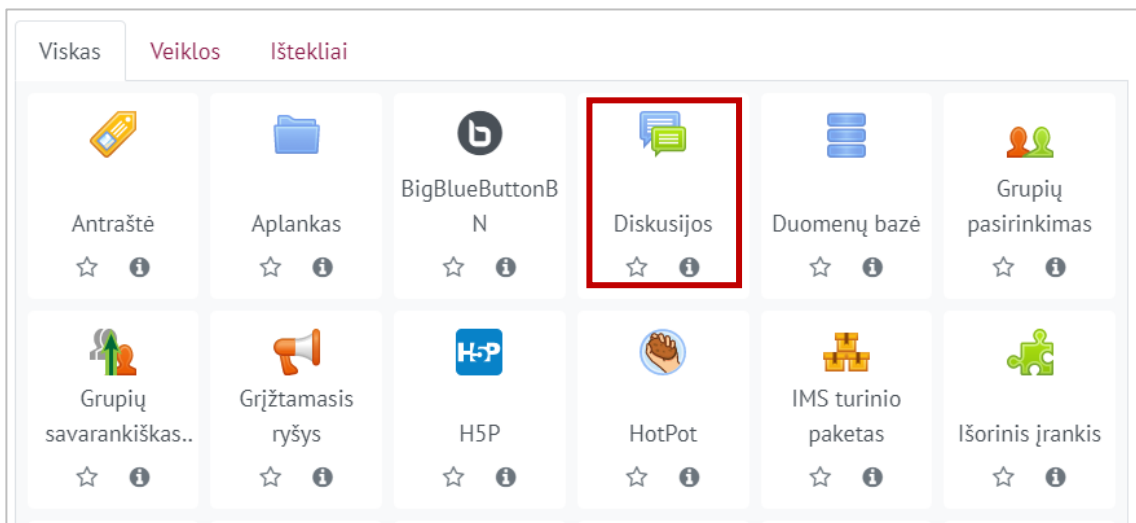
Viskas Veiklos Ištekliai

Antraštė

Aplankas

BigBlueButtonBN

Diskusijos

Duomenų bazė

Grupių pasirinkimas

Grupių savarankiškas..

Grįžtamasis ryšys

H5P

H5P

HotPot

IMS turinio paketas

Išorinis įrankis